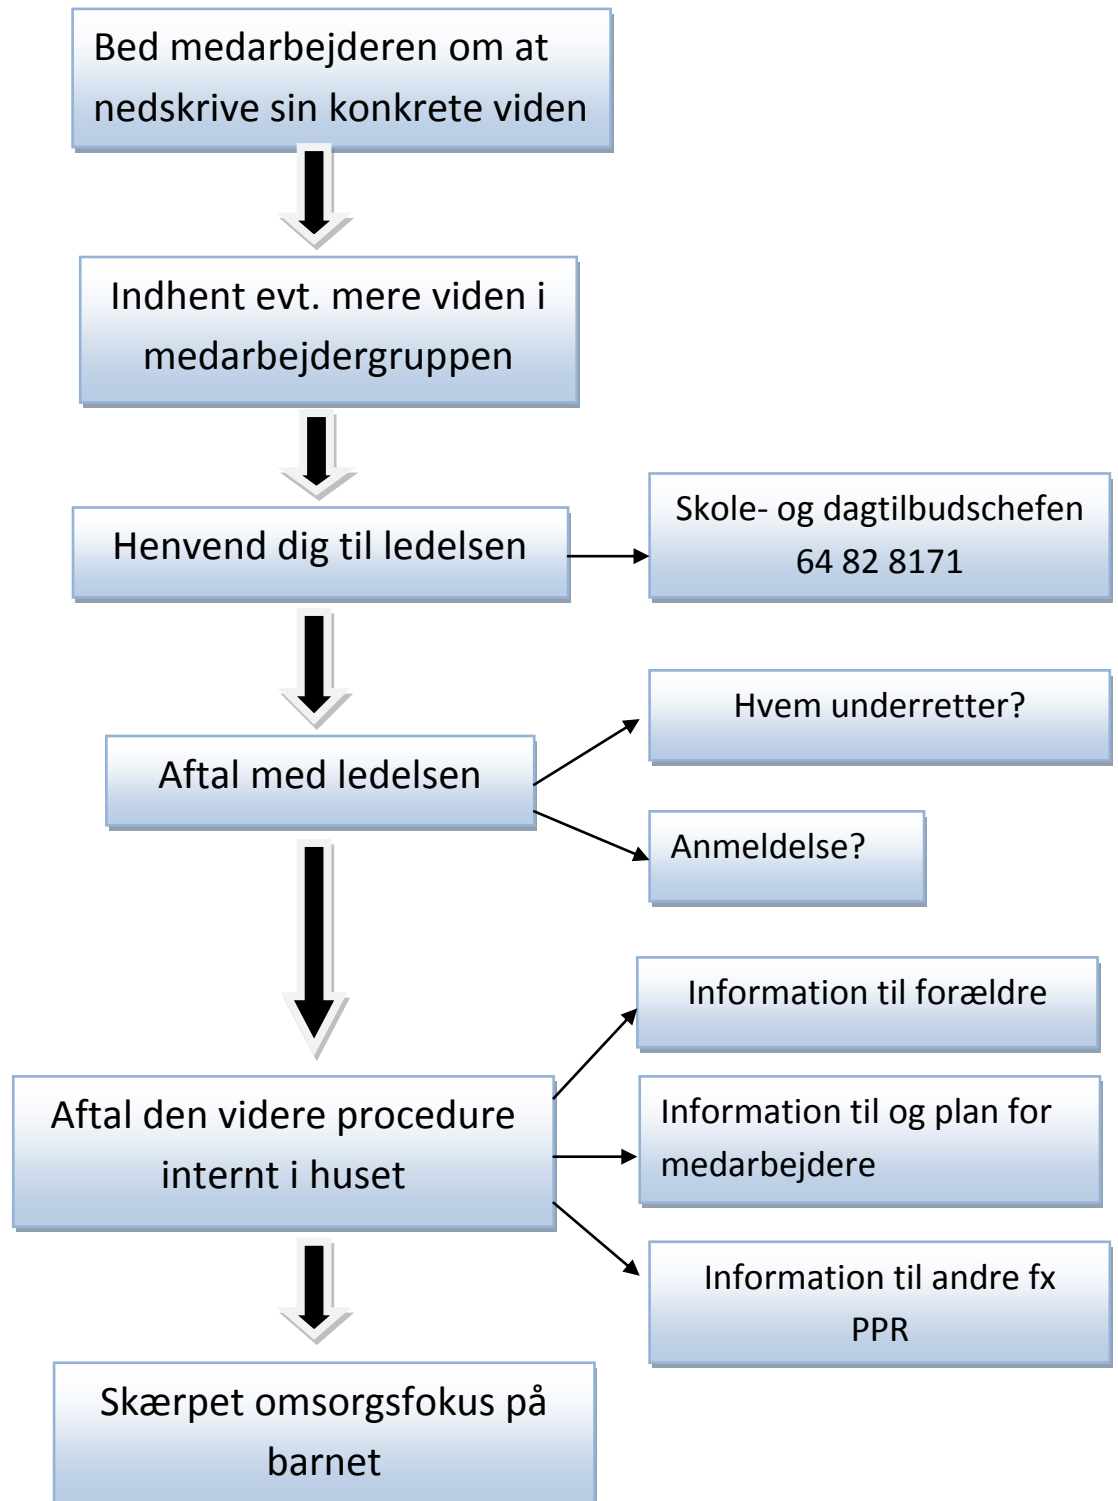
Bed medarbejderen om at nedskrive sin konkrete viden

Indhent evt. mere viden i medarbejdergruppen

Henvend dig til ledelsen

Skole- og dagtilbudschefen
64 82 8171

Aftal med ledelsen

Hvem underretter?

Anmeldelse?

Aftal den videre procedure internt i huset

Information til forældre

Information til og plan for medarbejdere

Information til andre fx PPR

Skærpet omsorgsfokus på barnet